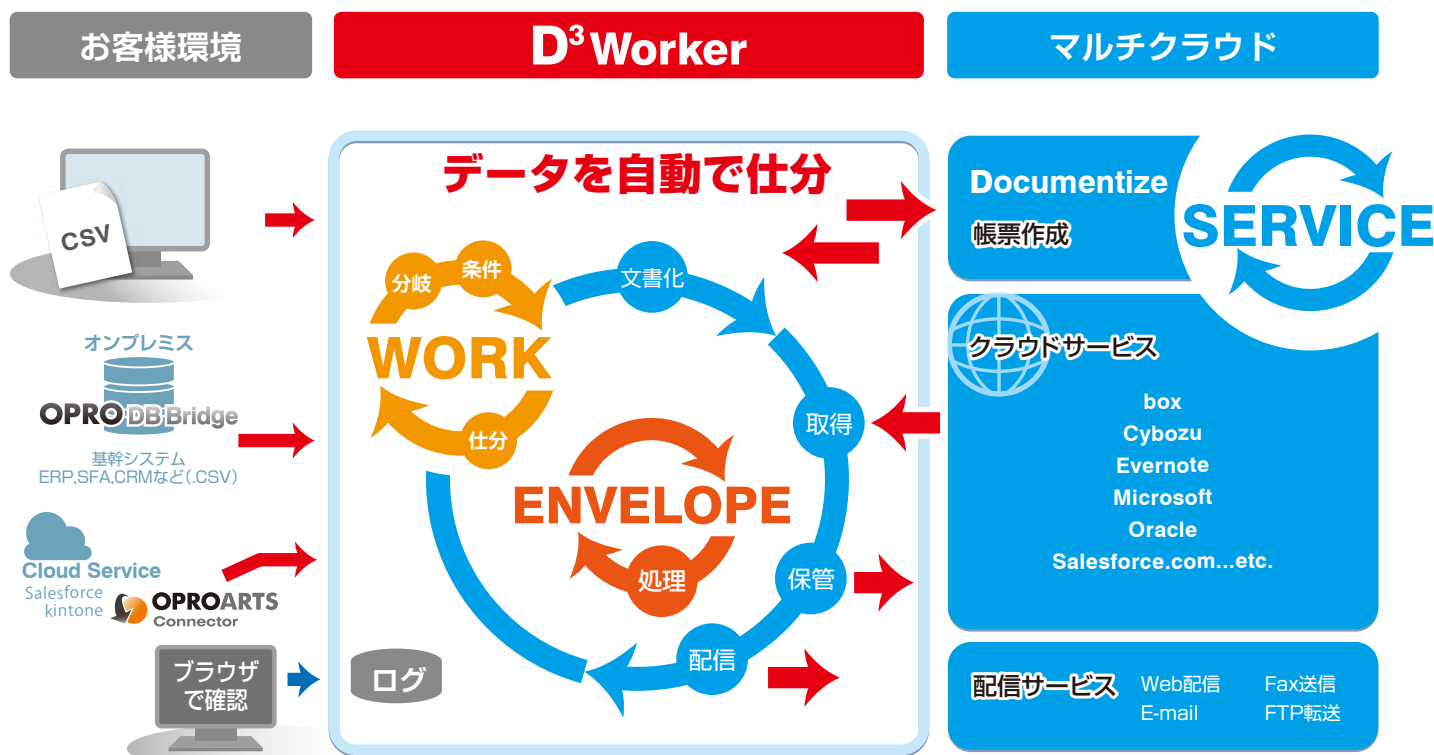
お客様環境

$D^3$ Worker

マルチクラウド

CSV

オンプレミス
OPRO DB Bridge
基幹システム
ERP,SFA,CRMなど(.CSV)

Cloud Service
Salesforce
kintone
OPROARTS Connector

ブラウザで確認

データを自動で仕分

分岐
条件
WORK
仕分
文書化
取得
ENVELOPE
処理
保管
配信
ログ

Documentize
帳票作成
SERVICE

クラウドサービス
box
Cybozu
Evernote
Microsoft
Oracle
Salesforce.com...etc.

配信サービス
Web配信
E-mail
Fax送信
FTP転送